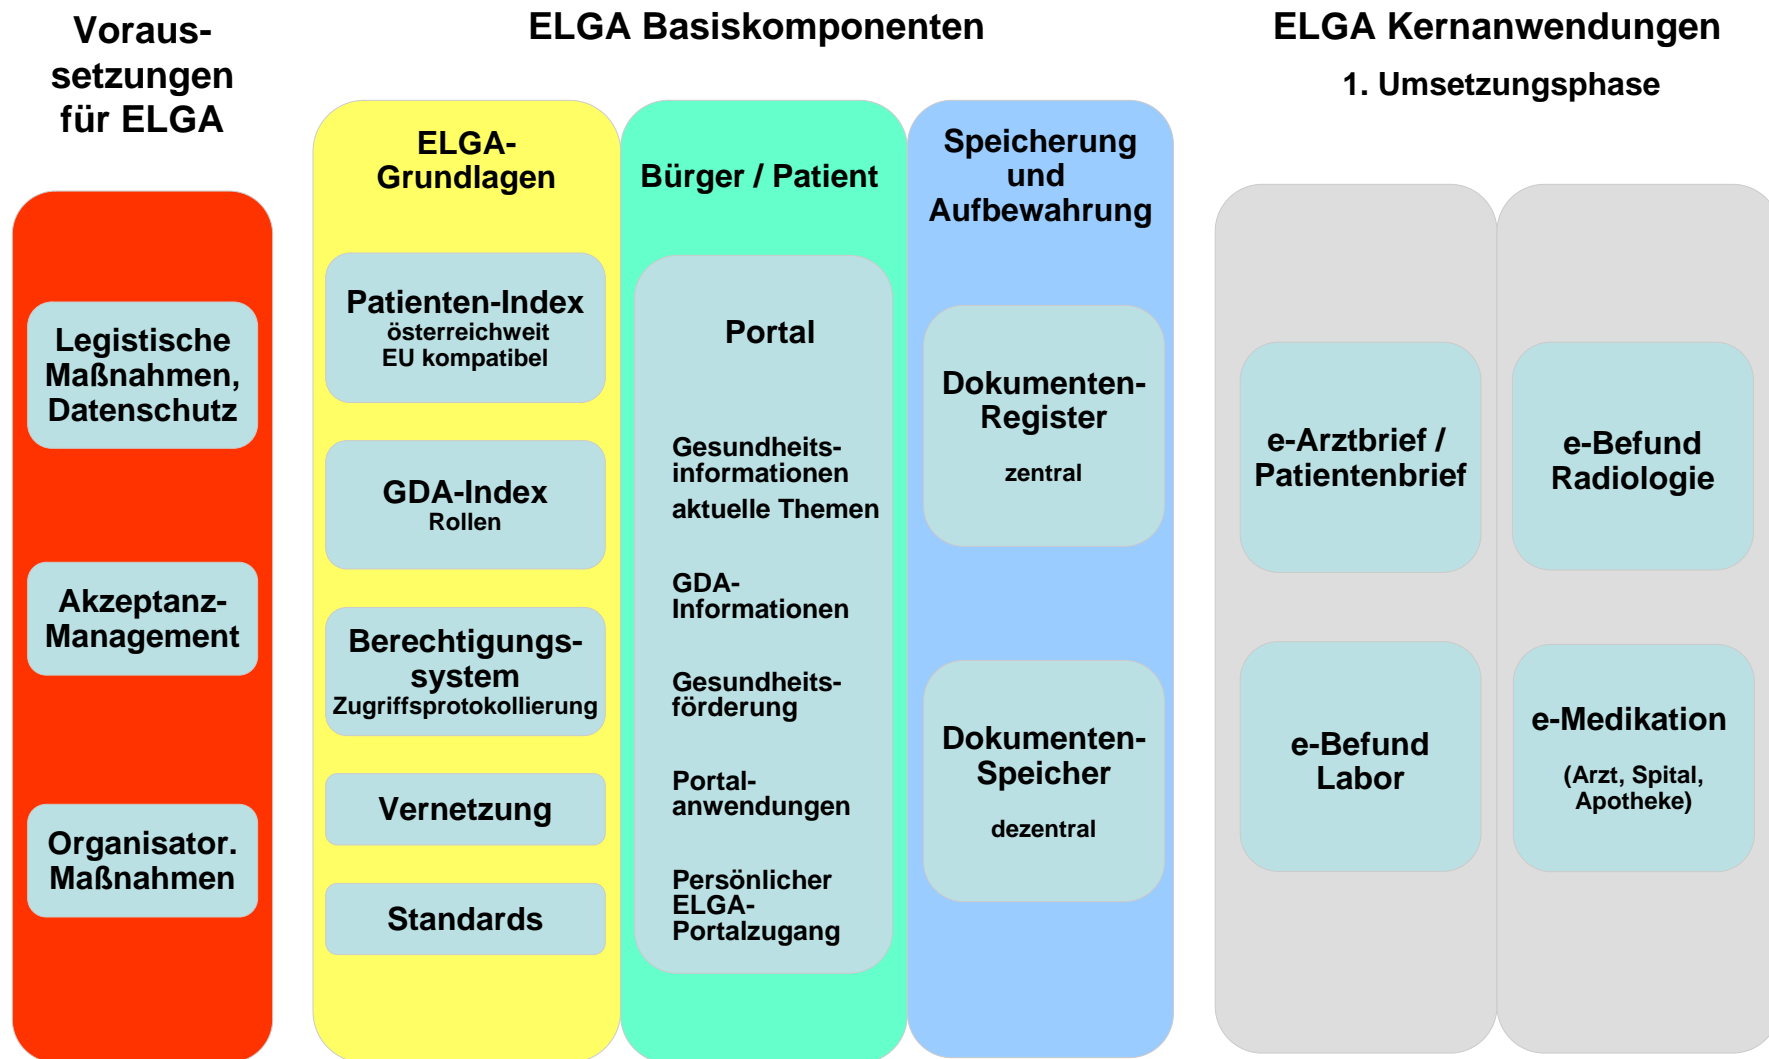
Voraussetzungen für ELGA

ELGA Basiskomponenten

ELGA Kernanwendungen
1. Umsetzungsphase

Legistische Maßnahmen, Datenschutz

Akzeptanz-Management

Organisator. Maßnahmen

ELGA-Grundlagen

Patienten-Index
österreichweit
EU kompatibel

GDA-Index
Rollen

Berechtigungssystem
Zugriffsprotokollierung

Vernetzung

Standards

Bürger / Patient

Portal

Gesundheitsinformationen
aktuelle Themen

GDA-Informationen

Gesundheitsförderung

Portalanwendungen

Persönlicher ELGA-Portalzugang

Speicherung und Aufbewahrung

Dokumenten-Register
zentral

Dokumenten-Speicher
dezentral

e-Arztbrief / Patientenbrief

e-Befund Radiologie

e-Befund Labor

e-Medikation
(Arzt, Spital, Apotheke)